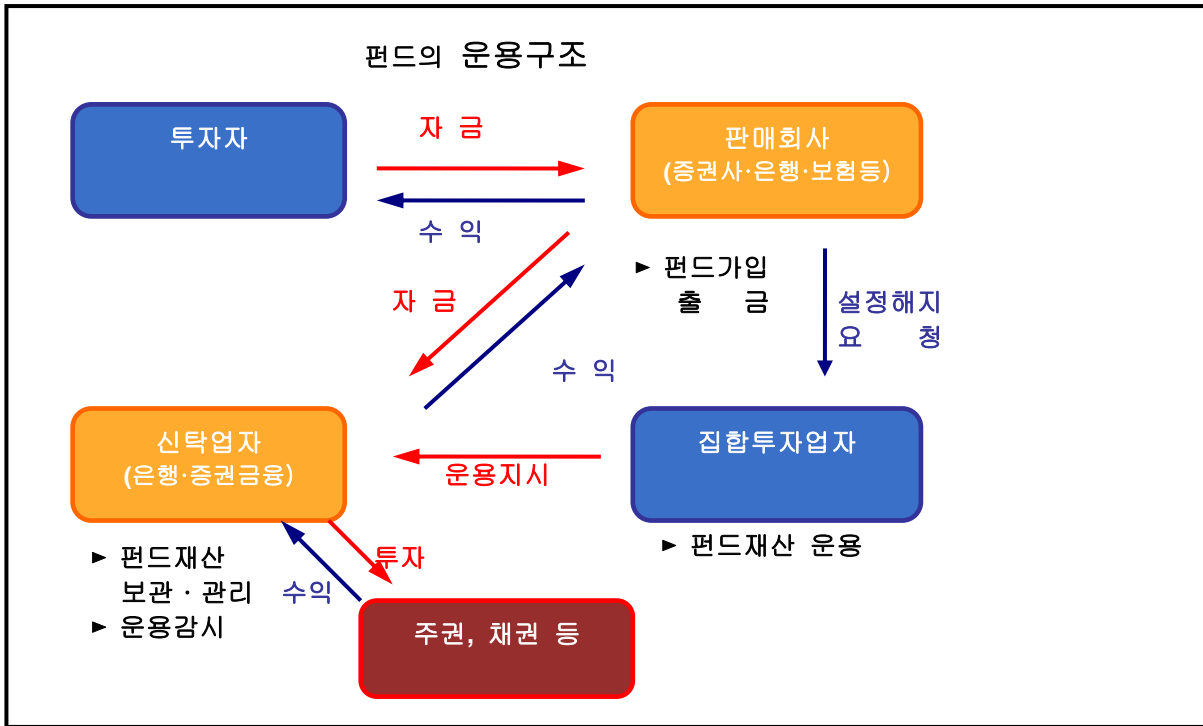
펀드의 운용구조

투자자

자 금

수 익

판매회사
(증권사·은행·보험등)

자 금

수 익

► 펀드가입
출 금

설정해지
요 청

신탁업자
(은행·증권금융)

운용지시

집합투자업자

► 펀드재산 운용

► 펀드재산
보관 · 관리
► 운용감시

투자

수익

주권, 채권 등